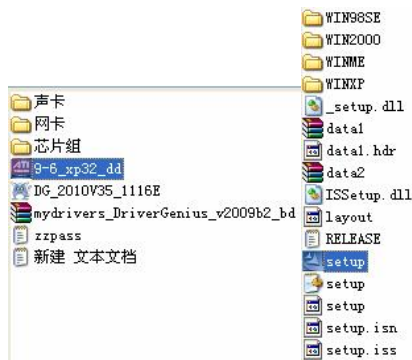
声卡
网卡
芯片组
9-6_xp32_dd
DG_2010V35_1116E
mydrivers_DriverGenius_v2009b2_bd
zzpass
新建 文本文档

WIN98SE
WIN2000
WINME
WINXP
_setup.dll
data1
data1.hdr
data2
ISSetup.dll
layout
RELEASE
setup
setup
setup
setup.isn
setup.iss